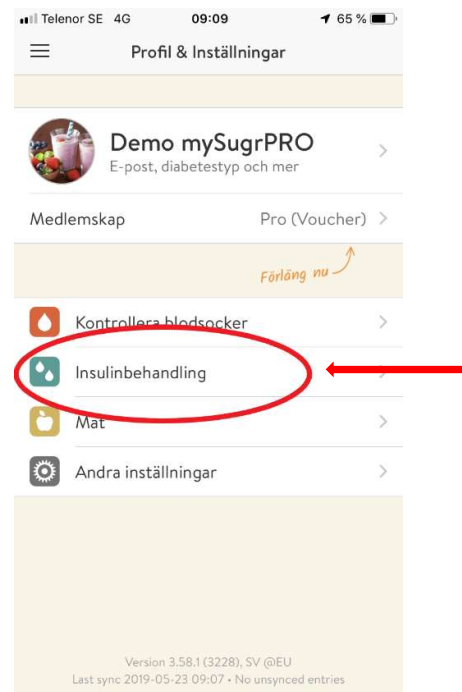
Telenor SE 4G 09:09 65 %

Profil & Inställningar

Demo mySugrPRO
E-post, diabetestyp och mer

Medlemskap Pro (Voucher)

Förläng nu

Kontrollera blodsocker

Insulinbehandling

Mat

Andra inställningar

Version 3.58.1 (3228), SV @EU
Last sync 2019-05-23 09:07 • No unsynced entries